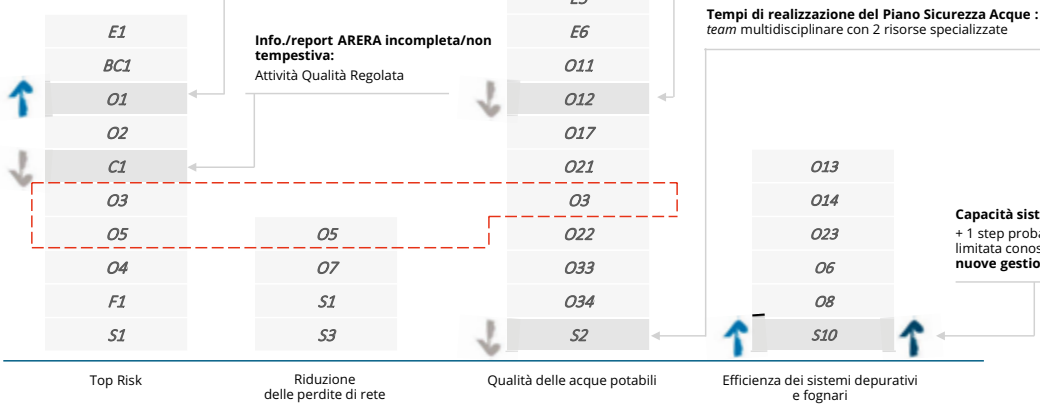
E1
BC1
O1
O2
C1
O3
O5
O4
F1
S1

Info./report ARERA incompleta/non tempestiva:
Attività Qualità Regolata

O5
O7
S1
S3

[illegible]
E6
O11
O12
O17
O21
O3
O22
O33
O34
S2

Tempi di realizzazione del Piano Sicurezza Acque :
team multidisciplinare con 2 risorse specializzate

O13
O14
O23
O6
O8
S10

Capacità sist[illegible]
+ 1 step proba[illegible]
limitata conos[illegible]
nuove gestio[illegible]

Top Risk

Riduzione delle perdite di rete

Qualità delle acque potabili

Efficienza dei sistemi depurativi e fognari